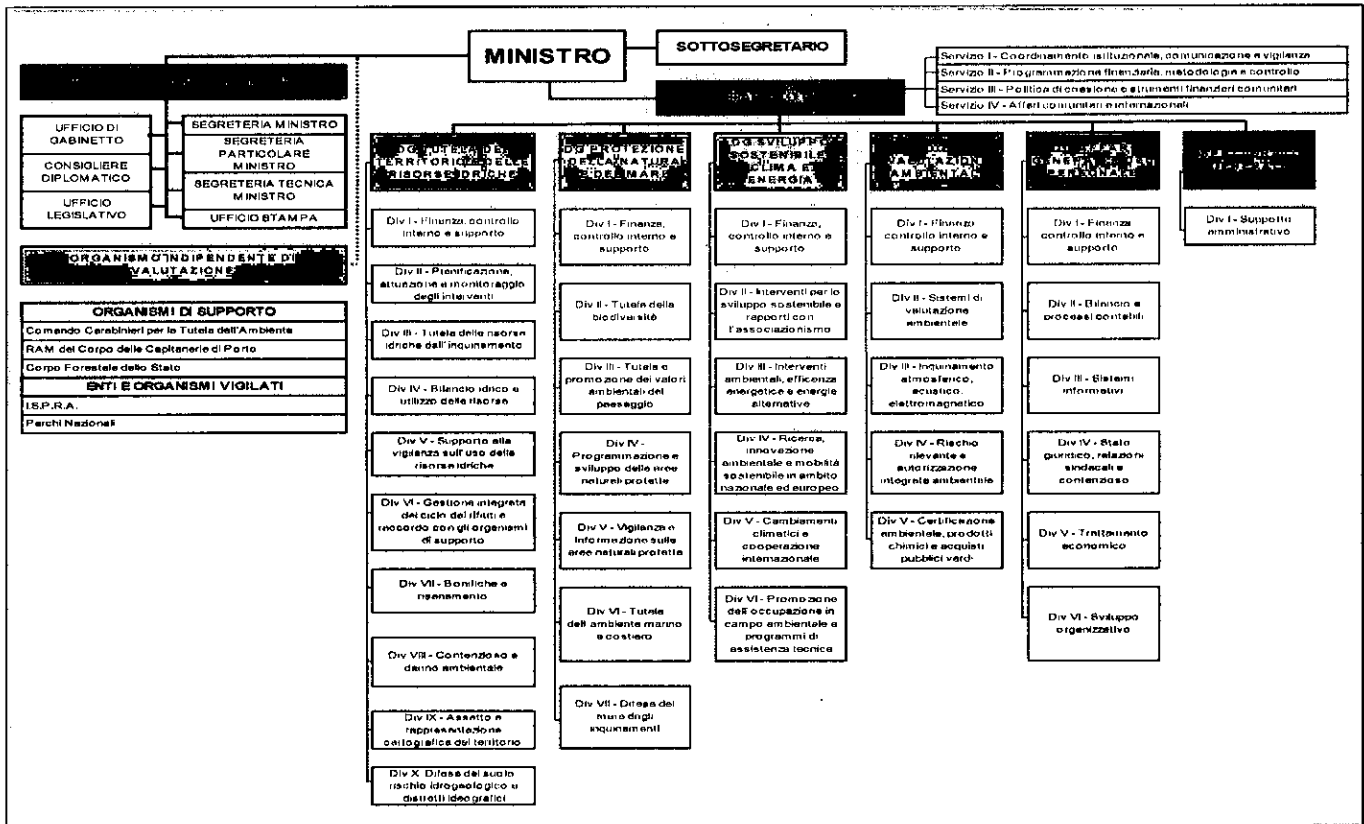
MINISTRO

SOTTOSEGRETARIO

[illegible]

Servizio I - Coordinamento istituzionale, comunicazione e vigilanza
Servizio II - Programmazione finanziaria, metodologie e controllo
Servizio III - Politica di coesione e strumenti finanziari comunitari
Servizio IV - Affari comunitari e internazionali

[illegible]

UFFICIO DI GABINETTO
CONSIGLIERE DIPLOMATICO
UFFICIO LEGISLATIVO

SEGRETERIA MINISTRO
SEGRETERIA PARTICOLARE MINISTRO
SEGRETERIA TECNICA MINISTRO
UFFICIO STAMPA

ORGANISMO INDIPENDENTE DI VALUTAZIONE

ORGANISMI DI SUPPORTO
Comando Carabinieri per la Tutela dell'Ambiente
RAM del Corpo delle Capitanerie di Porto
Corpo Forestale dello Stato
ENTI E ORGANISMI VIGILATI
I.S.P.R.A.
Parchi Nazionali

DG TUTELA DEL TERRITORIO E DELLE RISORSE IDRICHE
Div I - Finanza, controllo interno e supporto
Div II - Pianificazione, attuazione e monitoraggio degli interventi
Div III - Tutela delle risorse idriche dall'inquinamento
Div IV - Bilancio idrico e utilizzo delle risorse
Div V - Supporto alla vigilanza sull'uso delle risorse idriche
Div VI - Gestione integrata del ciclo dei rifiuti e raccordo con gli organismi di supporto
Div VII - Bonifiche e risanamento
Div VIII - Contenzioso e danno ambientale
Div IX - Assetto e rappresentazione cartografica del territorio
Div X Difesa del suolo rischio idrogeologico e distretti idrografici

DG PROTEZIONE DELLA NATURA E DEL MARE
Div I - Finanze, controllo interno e supporto
Div II - Tutela della biodiversità
Div III - Tutela e promozione dei valori ambientali del paesaggio
Div IV - Programmazione e sviluppo delle aree naturali protette
Div V - Vigilanza e informazione sulle aree naturali protette
Div VI - Tutela dell'ambiente marino e costiero
Div VII - Difesa del mare dagli inquinamenti

DG SVILUPPO SOSTENIBILE CLIMA E ENERGIA
Div I - Finanze, controllo interno e supporto
Div II - Interventi per lo sviluppo sostenibile e rapporti con l'associazionismo
Div III - Interventi ambientali, efficienza energetica e energie alternative
Div IV - Ricerca, innovazione ambientale e mobilità sostenibile in ambito nazionale ed europeo
Div V - Cambiamenti climatici e cooperazione internazionale
Div VI - Promozione dell'occupazione in campo ambientale e programmi di assistenza tecnica

DG VALUTAZIONI AMBIENTALI
Div I - Finanze controllo interno e supporto
Div II - Sistemi di valutazione ambientale
Div III - Inquinamento atmosferico, acustico, elettromagnetico
Div IV - Rischio rilevante e autorizzazione integrata ambientale
Div V - Certificazione ambientale, prodotti chimici e acquisti pubblici verdi

DG AFFARI GENERALI E DEL PERSONALE
Div I - Finanze controllo interno e supporto
Div II - Bilancio e processi contabili
Div III - Sistemi informativi
Div IV - Stato giuridico, relazioni sindacali e contenzioso
Div V - Trattamento economico
Div VI - Sviluppo organizzativo

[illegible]
Div I - Supporto amministrativo